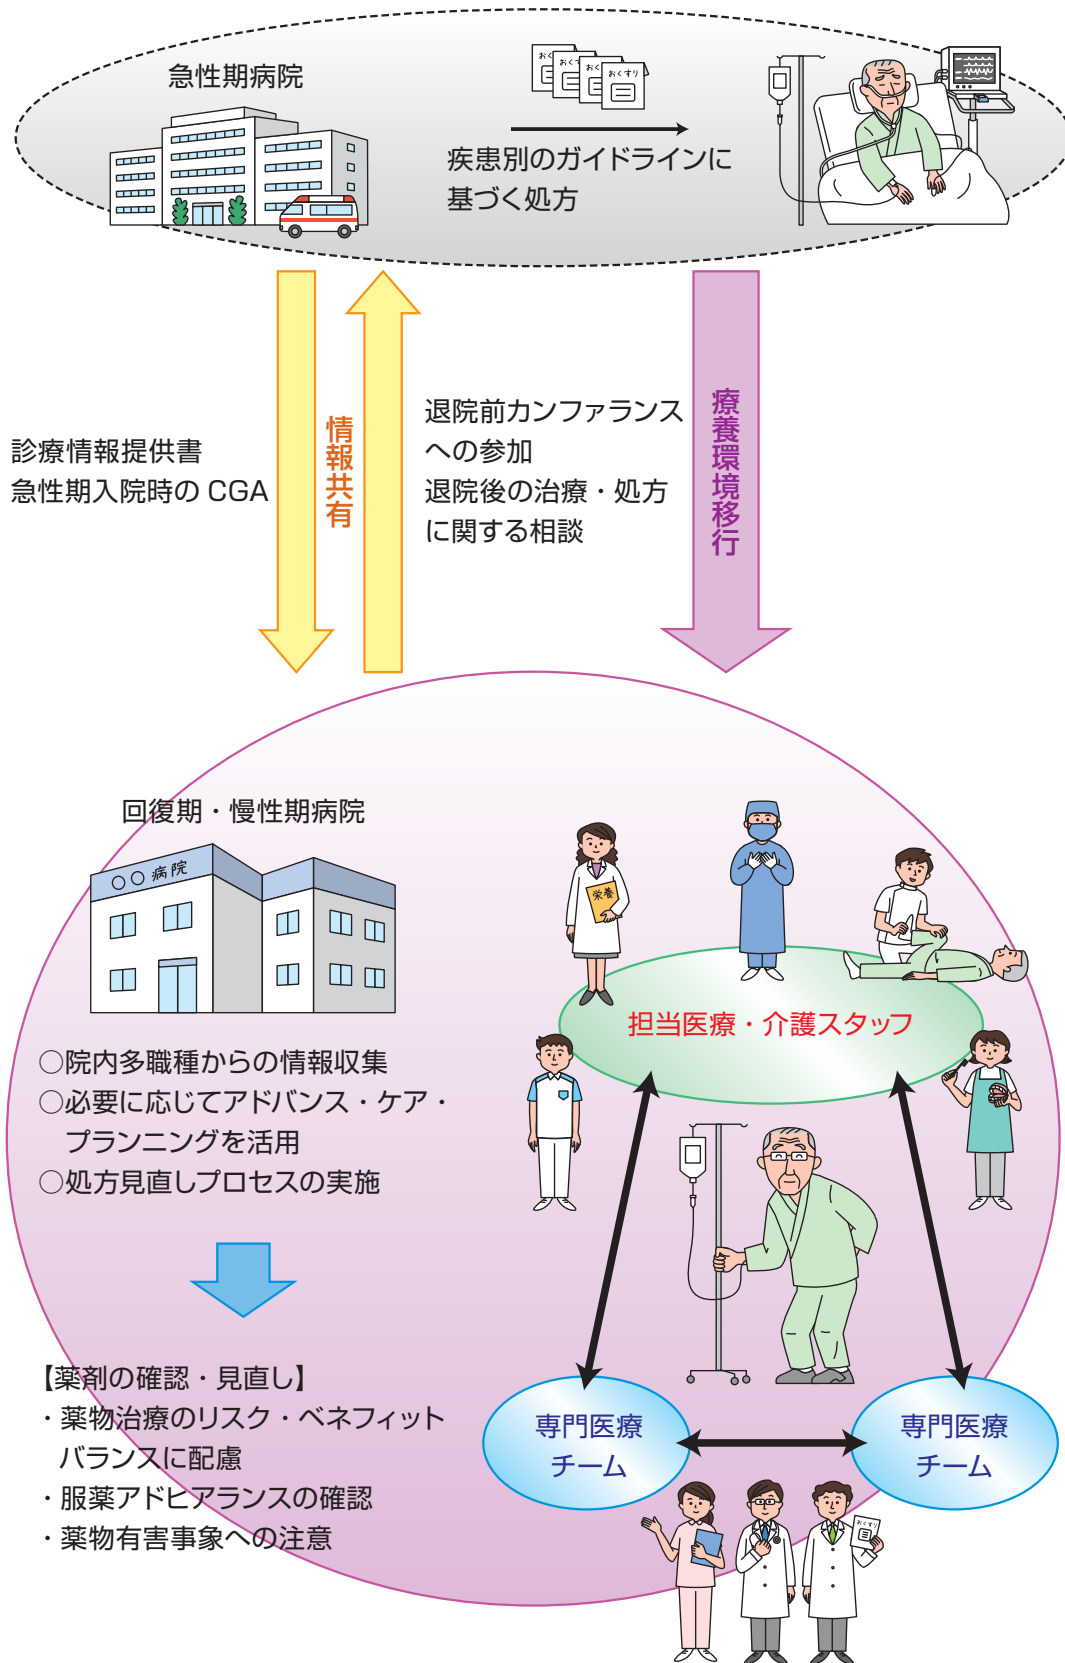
急性期病院

おくすり

疾患別のガイドラインに
基づく処方

診療情報提供書
急性期入院時の CGA

情報共有

退院前カンファランス
への参加
退院後の治療・処方
に関する相談

療養環境移行

回復期・慢性期病院

○○病院

栄養

担当医療・介護スタッフ

○院内多職種からの情報収集
○必要に応じてアドバンス・ケア・プランニングを活用
○処方見直しプロセスの実施

【薬剤の確認・見直し】
・薬物治療のリスク・ベネフィットバランスに配慮
・服薬アドヒアランスの確認
・薬物有害事象への注意

専門医療
チーム

専門医療
チーム

おくすり